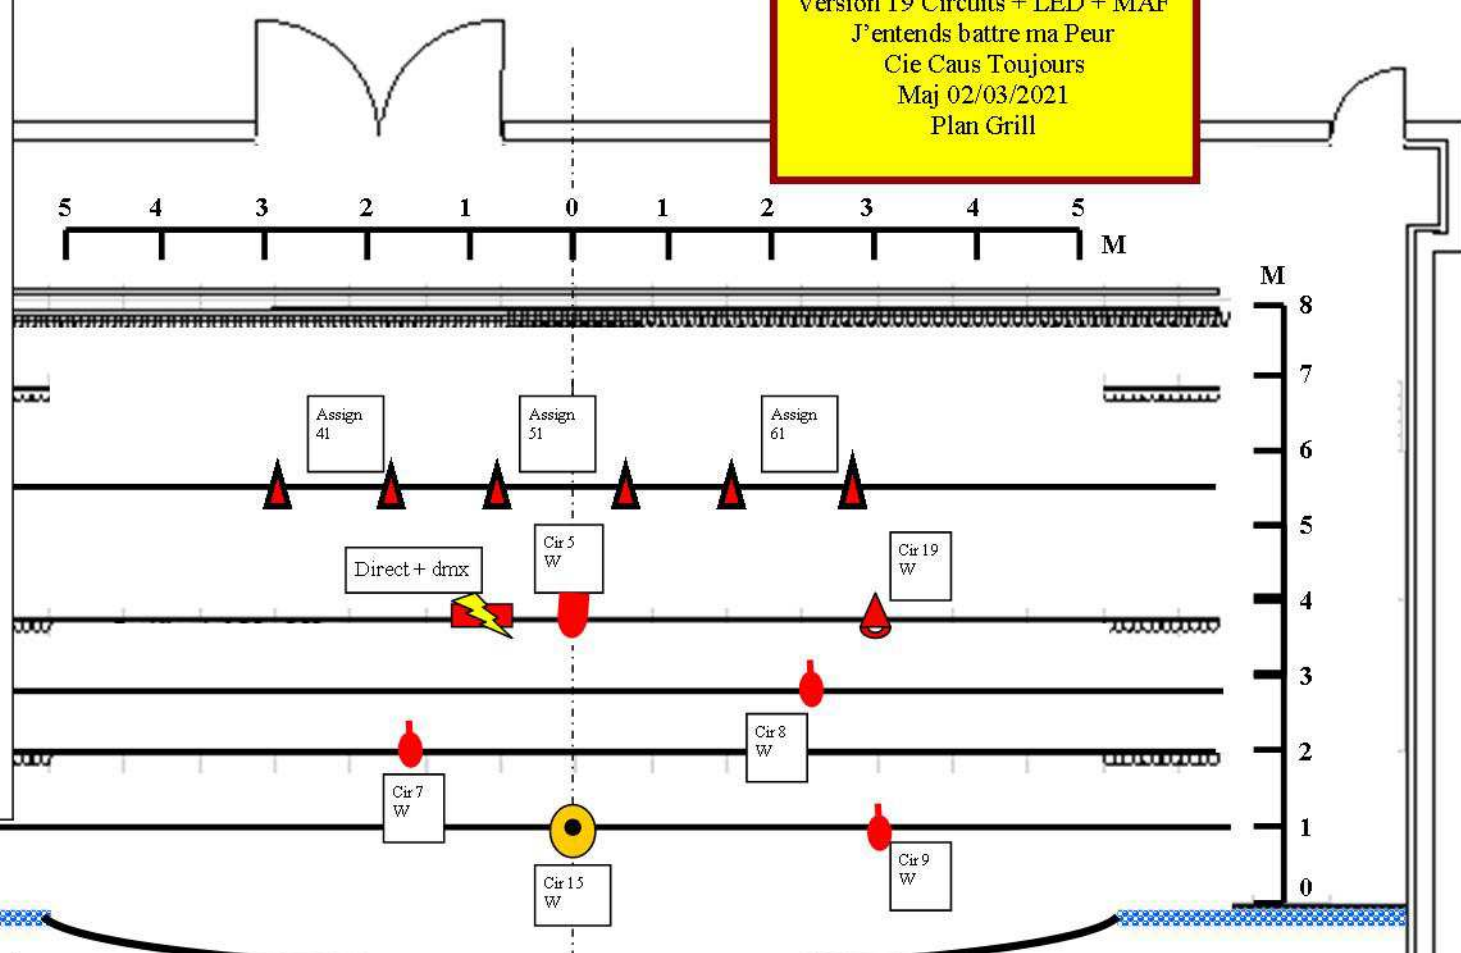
Version 19 Circuits + LED + MAF
J'entends battre ma Peur
Cie Caus Toujours
Maj 02/03/2021
Plan Grill

5 4 3 2 1 0 1 2 3 4 5 M

M
8
7
6
5
4
3
2
1
0

Assign 41

Assign 51

Assign 61

Cir 5 W

Cir 19 W

Direct + dmx

Cir 8 W

Cir 7 W

Cir 15 W

Cir 9 W